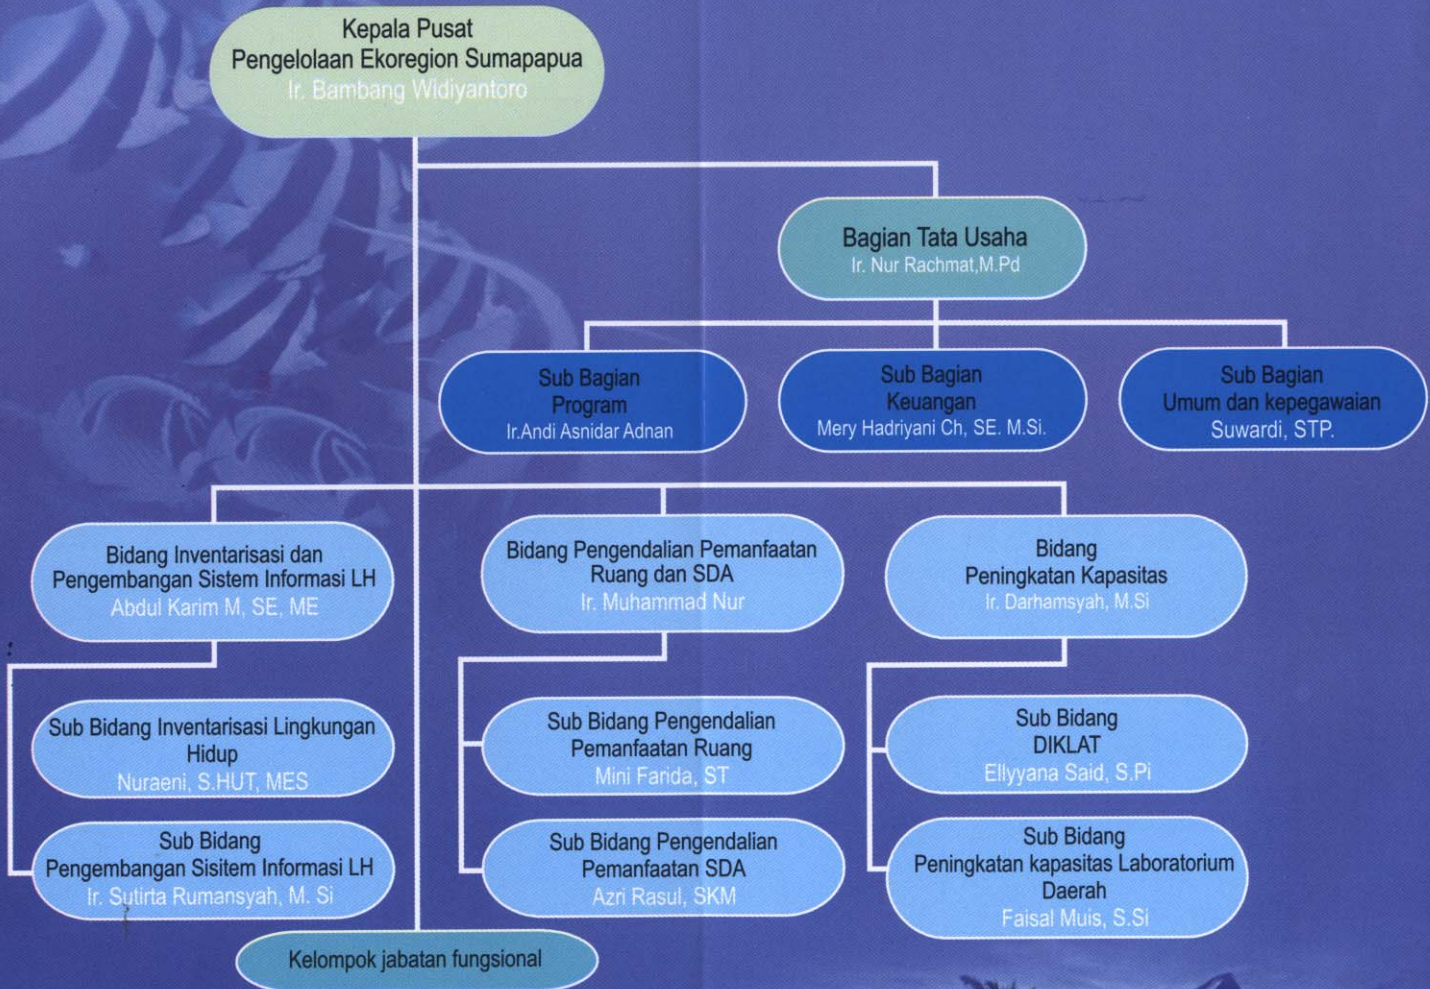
Kepala Pusat
Pengelolaan Ekoregion Sumapapua
Ir. Bambang Widiyantoro

Bagian Tata Usaha
Ir. Nur Rachmat,M.Pd

Sub Bagian
Program
Ir.Andi Asnidar Adnan

Sub Bagian
Keuangan
Mery Hadriyani Ch, SE. M.Si.

Sub Bagian
Umum dan kepegawaian
Suwardi, STP.

Bidang Inventarisasi dan Pengembangan Sistem Informasi LH
Abdul Karim M, SE, ME

Bidang Pengendalian Pemanfaatan Ruang dan SDA
Ir. Muhammad Nur

Bidang
Peningkatan Kapasitas
Ir. Darhamsyah, M.Si

Sub Bidang Inventarisasi Lingkungan Hidup
Nuraeni, S.HUT, MES

Sub Bidang
Pengembangan Sisitem Informasi LH
Ir. Sutirta Rumansyah, M. Si

Sub Bidang Pengendalian
Pemanfaatan Ruang
Mini Farida, ST

Sub Bidang Pengendalian
Pemanfaatan SDA
Azri Rasul, SKM

Sub Bidang
DIKLAT
Ellyyana Said, S.Pi

Sub Bidang
Peningkatan kapasitas Laboratorium Daerah
Faisal Muis, S.Si

Kelompok jabatan fungsional